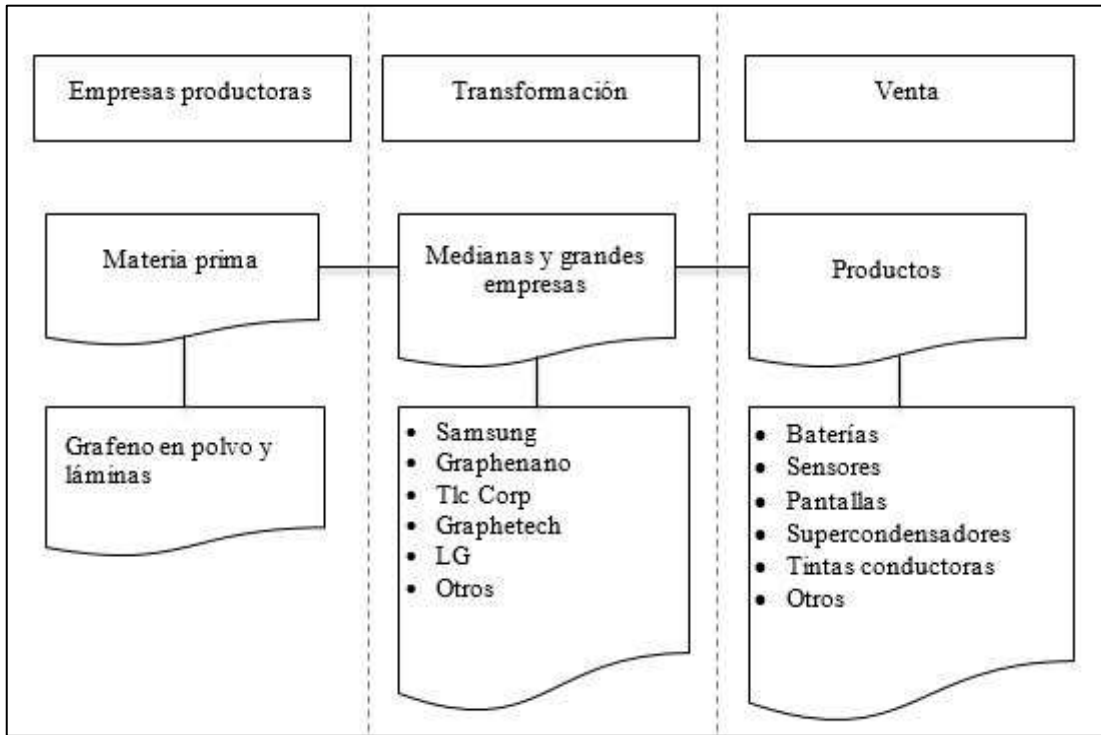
Empresas productoras

Transformación

Venta

Materia prima

Medianas y grandes empresas

Productos

Grafeno en polvo y láminas

- Samsung
- Graphenano
- Tlc Corp
- Graphetech
- LG
- Otros

- Baterías
- Sensores
- Pantallas
- Supercondensadores
- Tintas conductoras
- Otros